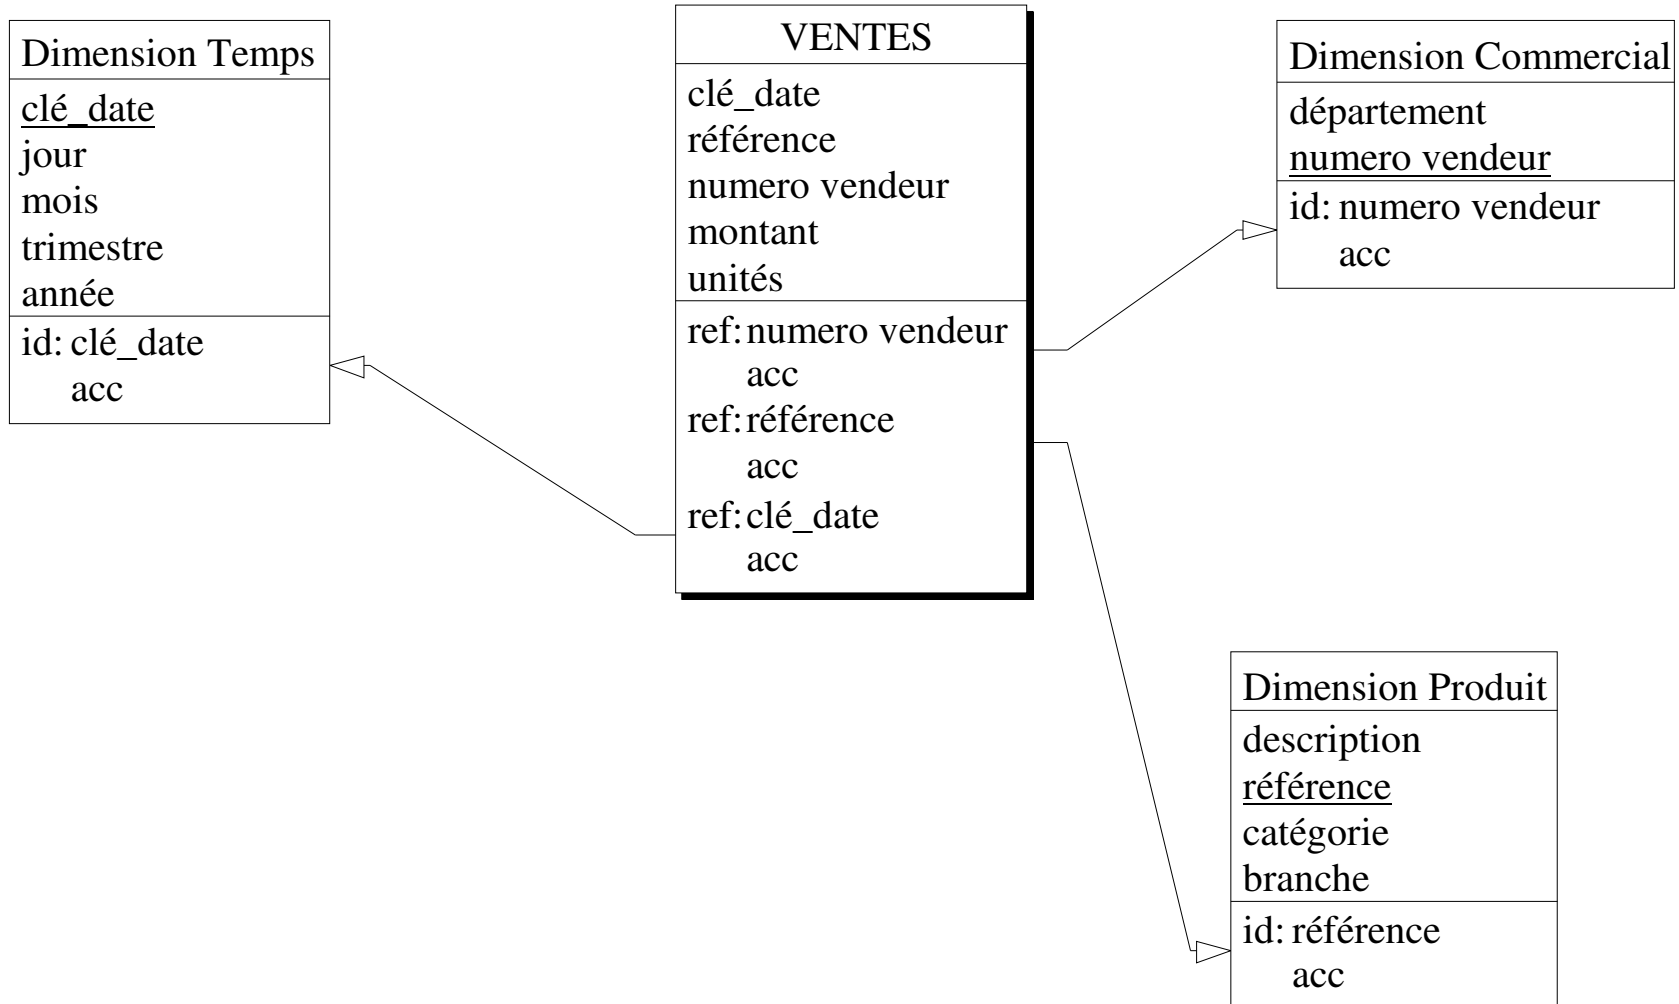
Dimension Temps
clé_date
jour
mois
trimestre
année
id: clé_date
acc

VENTES
clé_date
référence
numero vendeur
montant
unités
ref: numero vendeur
acc
ref: référence
acc
ref: clé_date
acc

Dimension Commercial
département
numero vendeur
id: numero vendeur
acc

Dimension Produit
description
référence
catégorie
branche
id: référence
acc